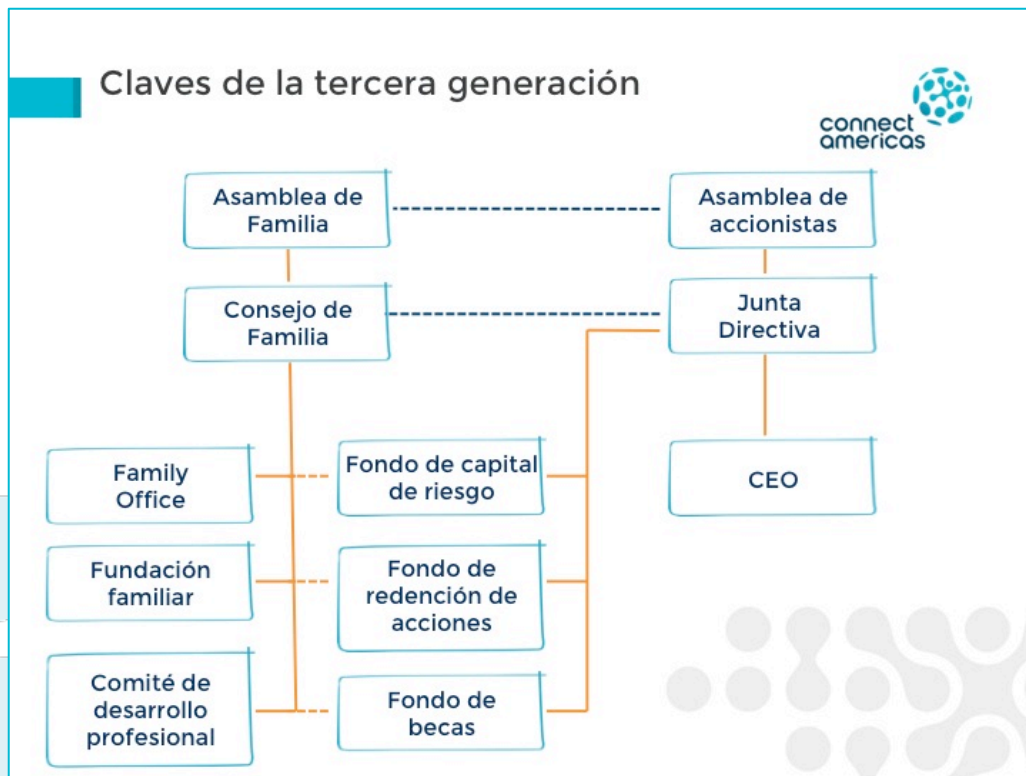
Claves de la tercera generación

connect americas

Asamblea de Familia

Asamblea de accionistas

Consejo de Familia

Junta Directiva

Family Office

Fondo de capital de riesgo

CEO

Fundación familiar

Fondo de redención de acciones

Comité de desarrollo profesional

Fondo de becas